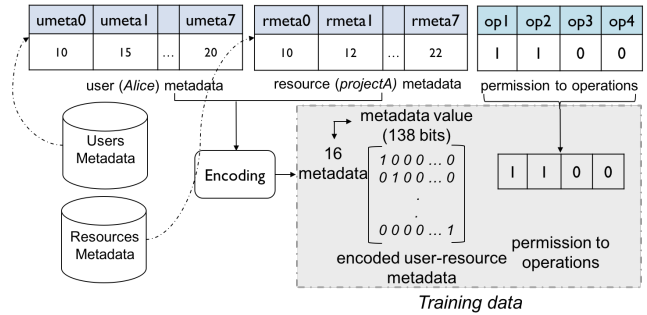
| umeta0 | umeta1 | | umeta7 |
|---|---|---|---|
| 10 | 15 | … | 20 |

user (*Alice*) metadata

| rmeta0 | rmeta1 | | rmeta7 |
|---|---|---|---|
| 10 | 12 | … | 22 |

resource (*projectA*) metadata

| op1 | op2 | op3 | op4 |
|---|---|---|---|
| 1 | 1 | 0 | 0 |

permission to operations

Users Metadata

Resources Metadata

Encoding

metadata value (138 bits)

16 metadata

$\begin{bmatrix} 1\,0\,0\,0 \dots 0 \\ 0\,1\,0\,0 \dots 0 \\ . \\ . \\ 0\,0\,0\,0 \dots 1 \end{bmatrix}$

encoded user-resource metadata

| 1 | 1 | 0 | 0 |
|---|---|---|---|

permission to operations

*Training data*